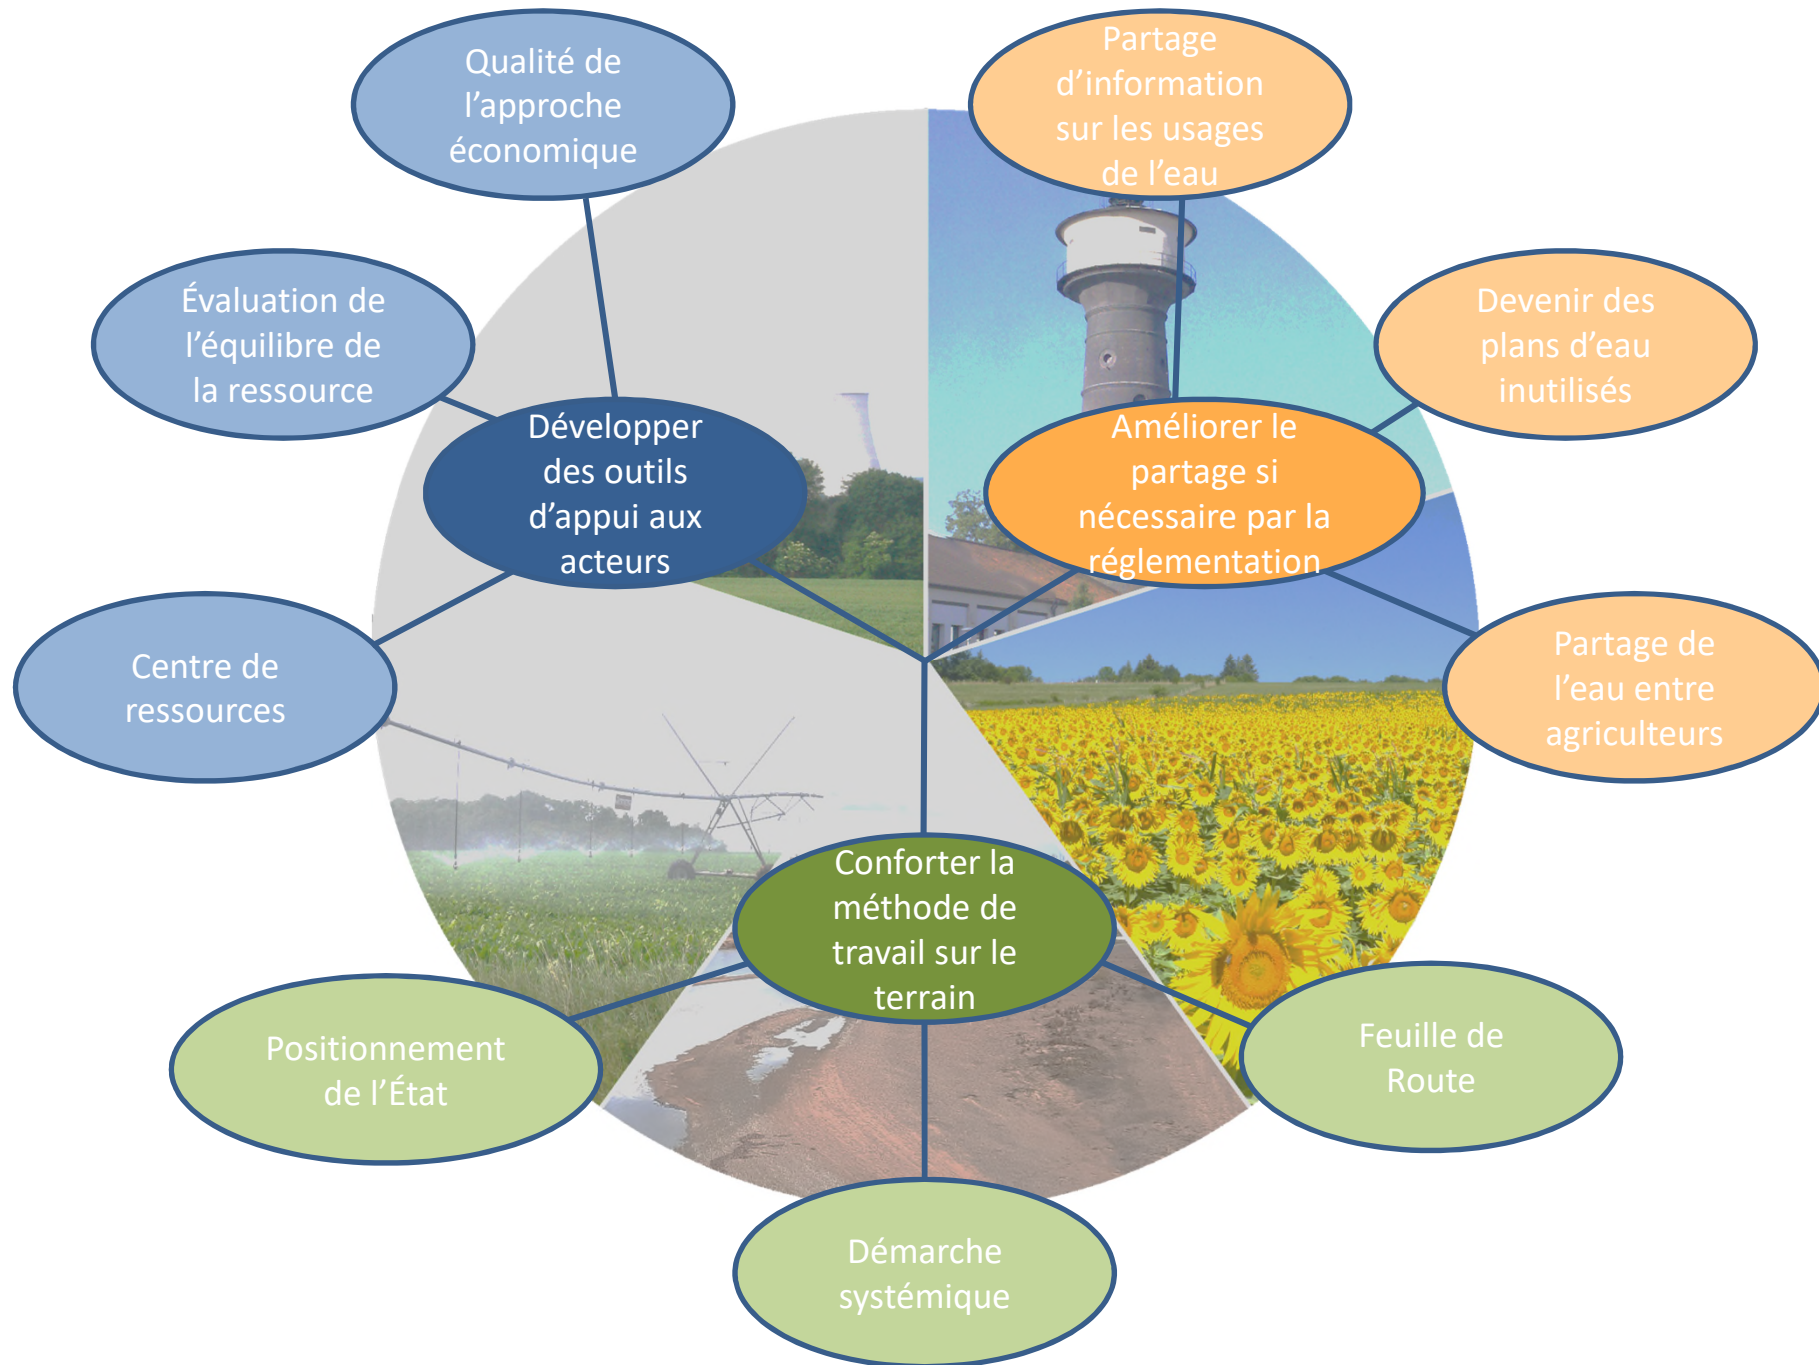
Qualité de l’approche économique

Évaluation de l’équilibre de la ressource

Développer des outils d’appui aux acteurs

Centre de ressources

Partage d’information sur les usages de l’eau

Devenir des plans d’eau inutilisés

Améliorer le partage si nécessaire par la réglementation

Partage de l’eau entre agriculteurs

Conforter la méthode de travail sur le terrain

Positionnement de l’État

Feuille de Route

Démarche systémique